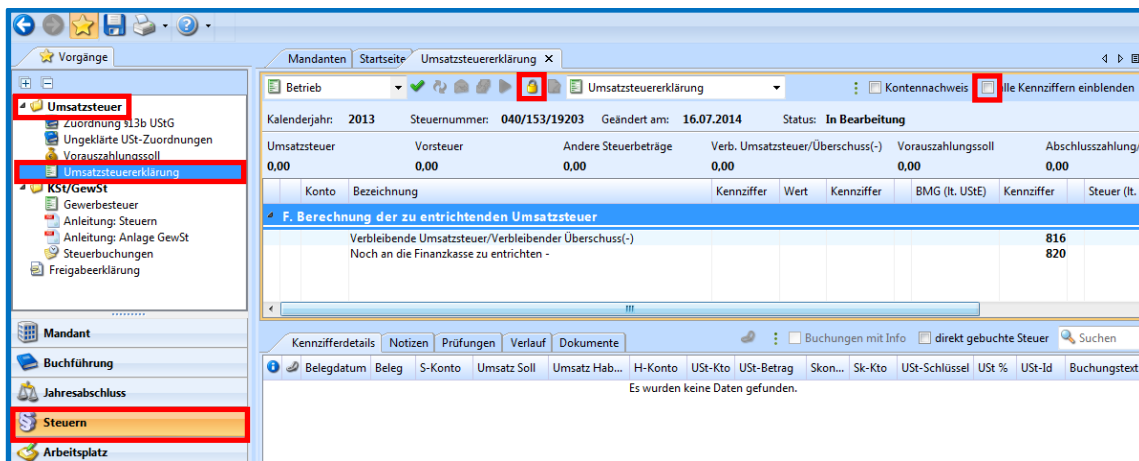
Vorgänge

Umsatzsteuer
Zuordnung §13b UStG
Ungeklärte USt-Zuordnungen
Vorauszahlungssoll
Umsatzsteuererklärung
KSt/GewSt
Gewerbesteuer
Anleitung: Steuern
Anleitung: Anlage GewSt
Steuerbuchungen
Freigabeerklärung

Mandant
Buchführung
Jahresabschluss
Steuern
Arbeitsplatz

Mandanten | Startseite | Umsatzsteuererklärung ✕

Betrieb | Umsatzsteuererklärung | Kontennachweis | alle Kennziffern einblenden

Kalenderjahr: 2013 Steuernummer: 040/153/19203 Geändert am: 16.07.2014 Status: In Bearbeitung

| Umsatzsteuer | Vorsteuer | Andere Steuerbeträge | Verb. Umsatzsteuer/Überschuss(-) | Vorauszahlungssoll | Abschlusszahlung/ |
|---|---|---|---|---|---|
| 0,00 | 0,00 | 0,00 | 0,00 | 0,00 | 0,00 |

| Konto | Bezeichnung | Kennziffer | Wert | Kennziffer | BMG (lt. UStE) | Kennziffer | Steuer (lt. |
|---|---|---|---|---|---|---|---|
| F. Berechnung der zu entrichtenden Umsatzsteuer | | | | | | | |
| | Verbleibende Umsatzsteuer/Verbleibender Überschuss(-) | | | | | 816 | |
| | Noch an die Finanzkasse zu entrichten - | | | | | 820 | |

Kennzifferdetails | Notizen | Prüfungen | Verlauf | Dokumente | Buchungen mit Info | direkt gebuchte Steuer | Suchen

| Belegdatum | Beleg | S-Konto | Umsatz Soll | Umsatz Hab... | H-Konto | USt-Kto | USt-Betrag | Skon... | Sk-Kto | USt-Schlüssel | USt % | USt-Id | Buchungstext |
|---|---|---|---|---|---|---|---|---|---|---|---|---|---|

Es wurden keine Daten gefunden.